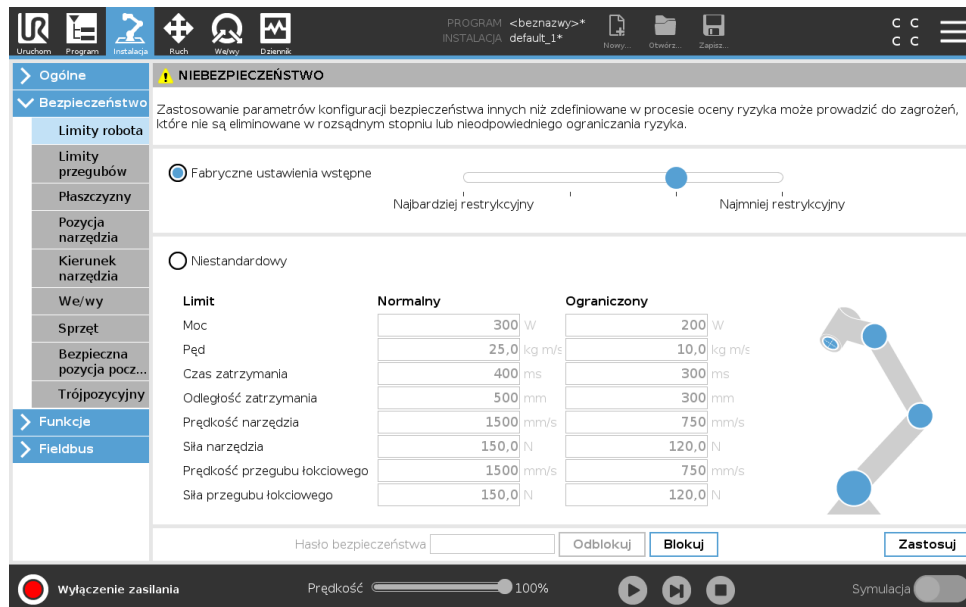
Uruchom Program Instalacja Ruch We/wy Dziennik

PROGRAM <beznazwy>*
INSTALACJA default_1*

Nowy... Otwórz... Zapisz...

C C
C C

Ogólne
Bezpieczeństwo
Limity robota
Limity przegubów
Płaszczyzny
Pozycja narzędzia
Kierunek narzędzia
We/wy
Sprzęt
Bezpieczna pozycja pocz...
Trójpozycyjny
Funkcje
Fieldbus

NIEBEZPIECZEŃSTWO

Zastosowanie parametrów konfiguracji bezpieczeństwa innych niż zdefiniowane w procesie oceny ryzyka może prowadzić do zagrożeń, które nie są eliminowane w rozsądnym stopniu lub nieodpowiedniego ograniczania ryzyka.

Fabryczne ustawienia wstępne

Najbardziej restrykcyjny Najmniej restrykcyjny

Niestandardowy

| Limit | Normalny | Ograniczony |
|---|---|---|
| Moc | 300 W | 200 W |
| Pęd | 25,0 kg m/s | 10,0 kg m/s |
| Czas zatrzymania | 400 ms | 300 ms |
| Odległość zatrzymania | 500 mm | 300 mm |
| Prędkość narzędzia | 1500 mm/s | 750 mm/s |
| Siła narzędzia | 150,0 N | 120,0 N |
| Prędkość przegubu łokciowego | 1500 mm/s | 750 mm/s |
| Siła przegubu łokciowego | 150,0 N | 120,0 N |

Hasło bezpieczeństwa Odblokuj Blokuj Zastosuj

Wyłączenie zasilania Prędkość 100% Symulacja